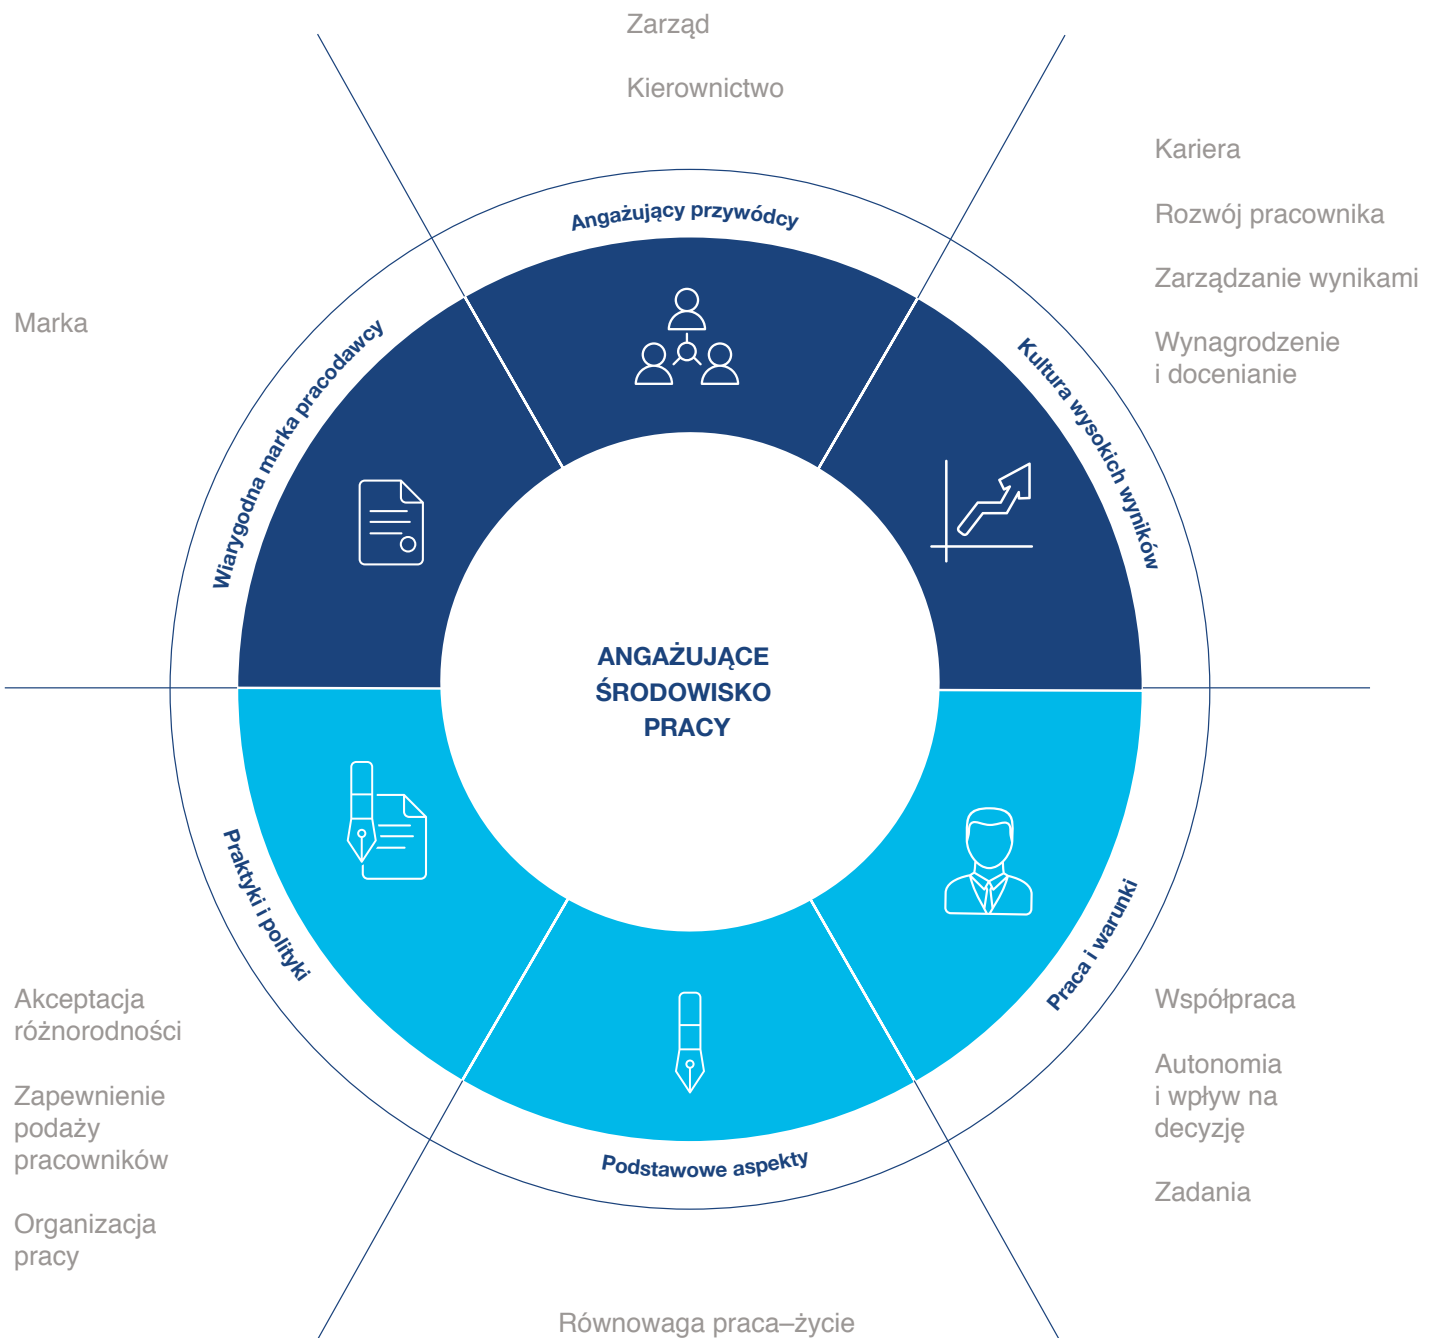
Zarząd

Kierownictwo

Kariera

Rozwój pracownika

Zarządzanie wynikami

Wynagrodzenie i docenianie

Marka

Angażujący przywódcy

Wiarygodna marka pracodawcy

Kultura wysokich wyników

ANGAŻUJĄCE ŚRODOWISKO PRACY

Praktyki i polityki

Praca i warunki

Podstawowe aspekty

Akceptacja różnorodności

Zapewnienie podaży pracowników

Organizacja pracy

Współpraca

Autonomia i wpływ na decyzję

Zadania

Równowaga praca–życie